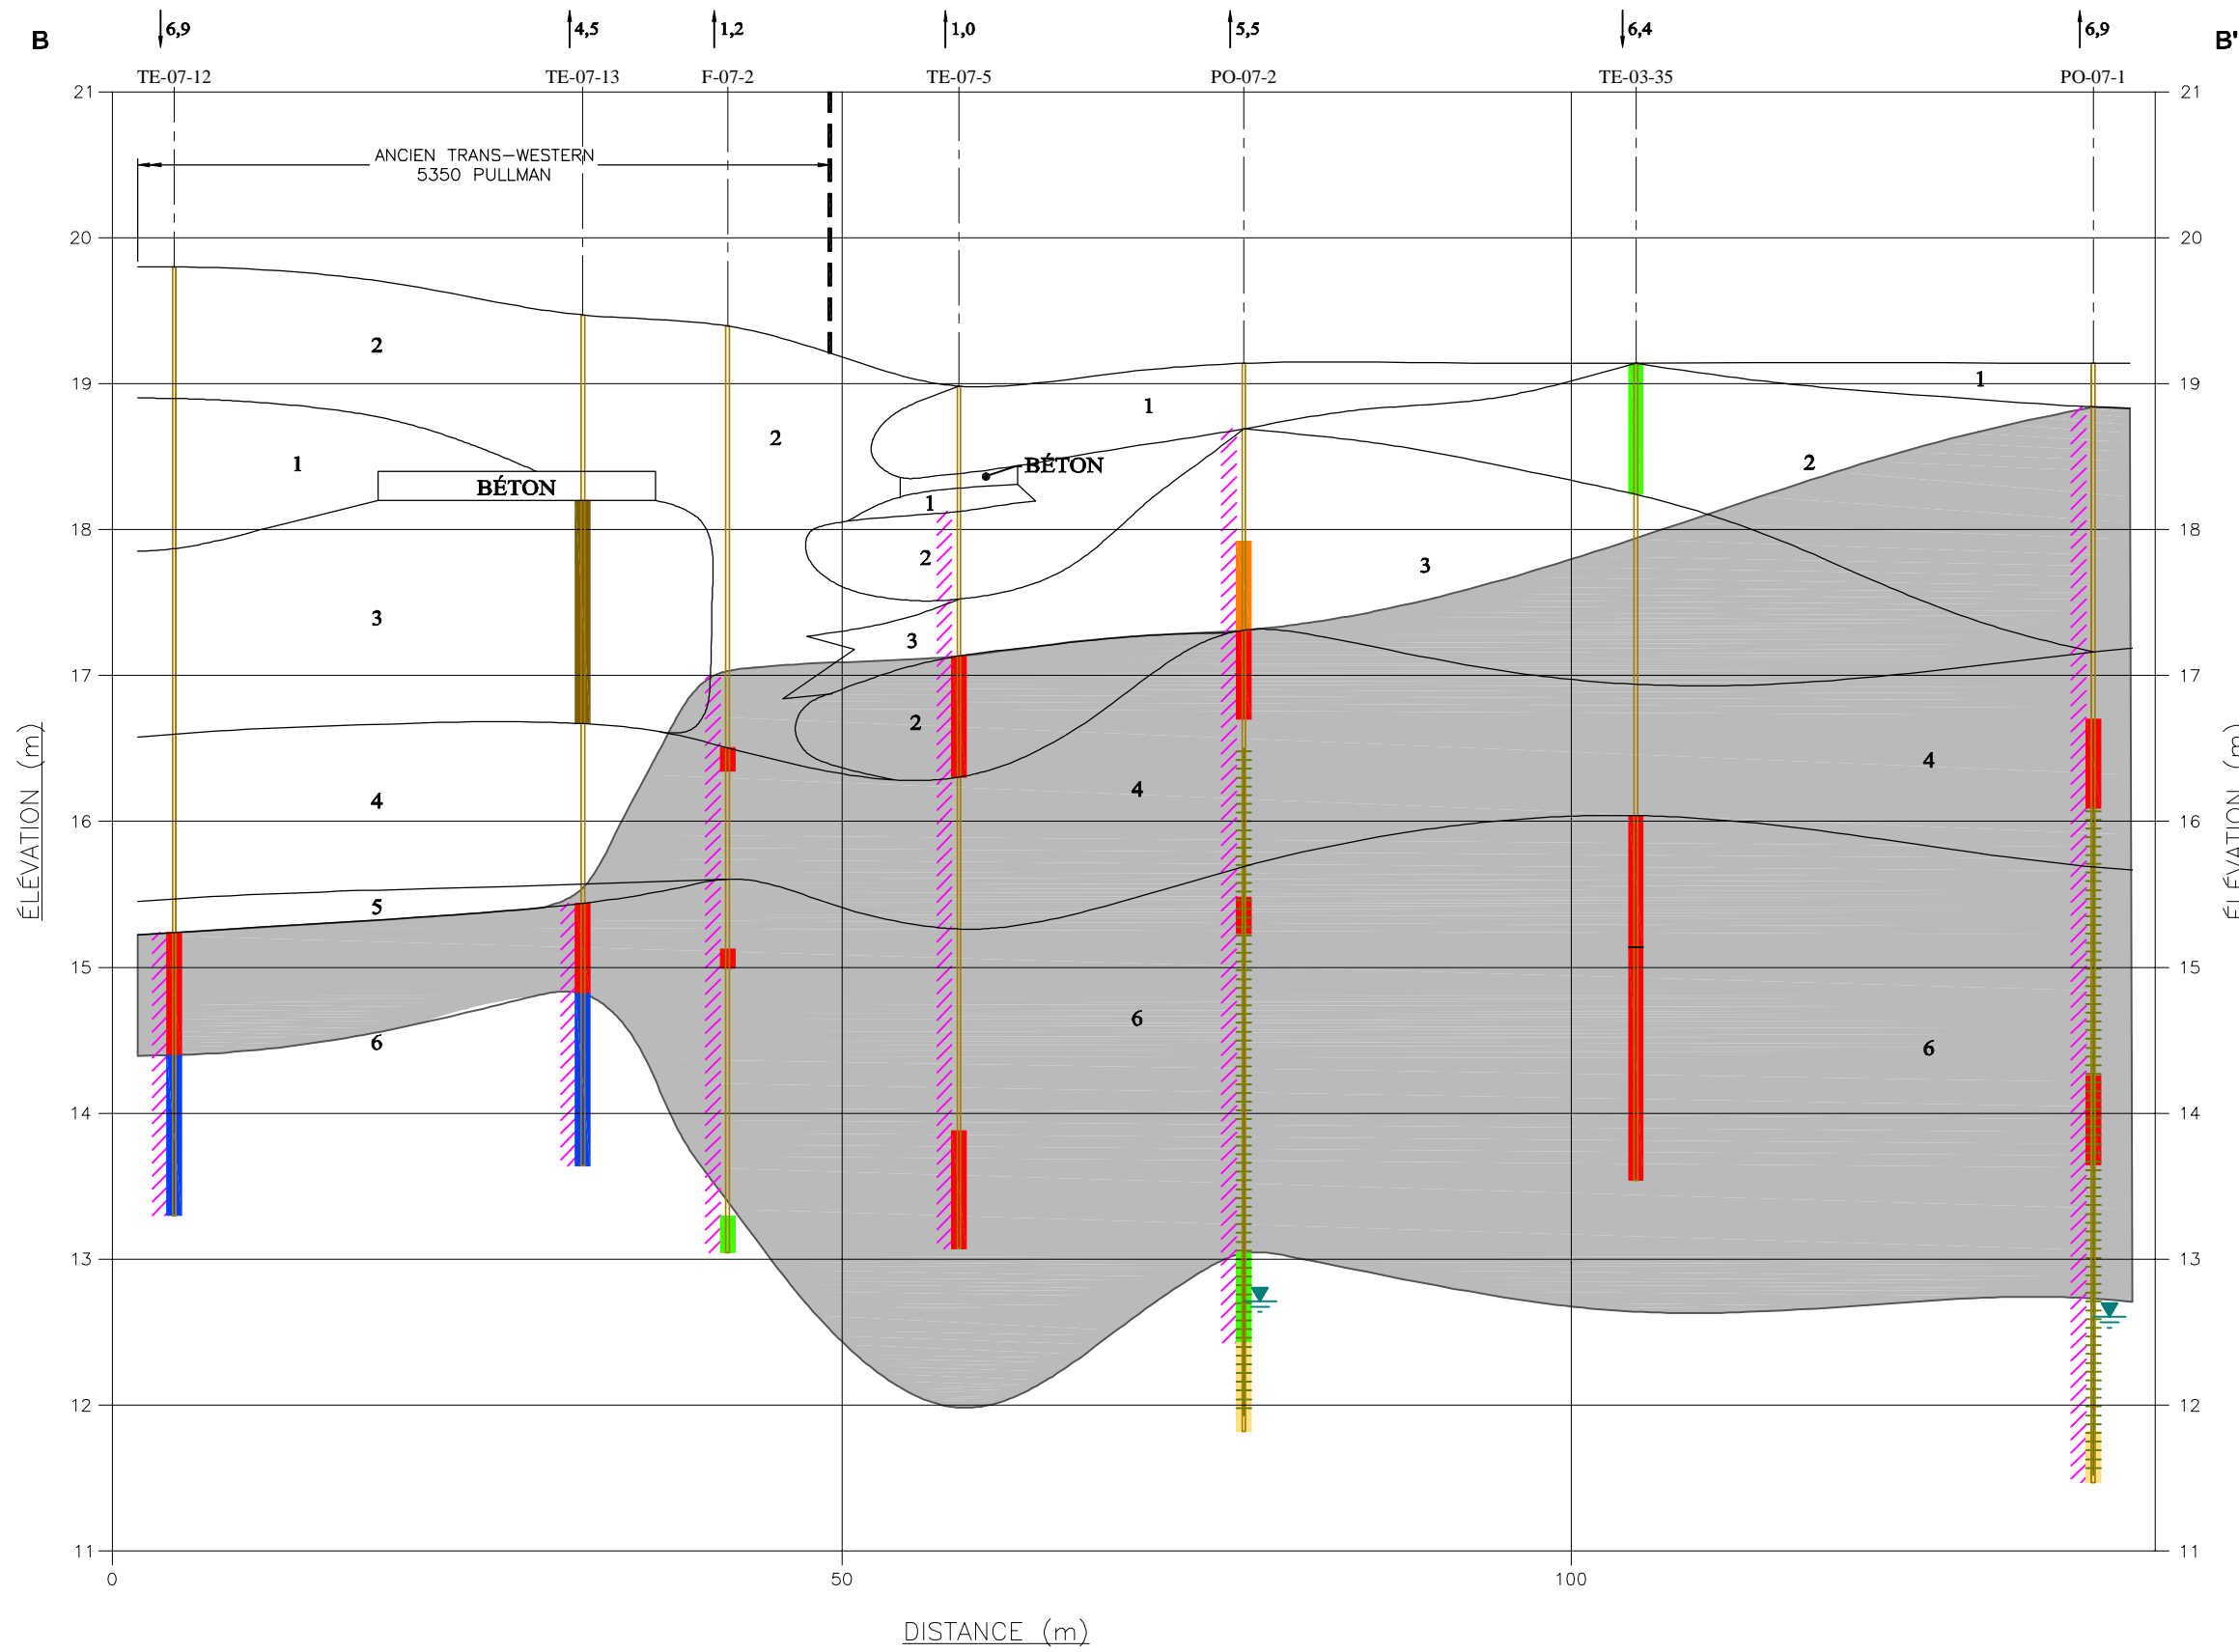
B

6,9
TE-07-12

4,5
TE-07-13

1,2
F-07-2

1,0
TE-07-5

5,5
PO-07-2

6,4
TE-03-35

6,9
PO-07-1

B'

ANCIEN TRANS–WESTERN
5350 PULLMAN

2
1
BÉTON
3
4
5
6
2
1
BÉTON
1
2
3
2
1
3
4
6
1
2
4
6

21
20
19
18
17
16
15
14
13
12
11

ÉLÉVATION (m)

ÉLÉVATION (m)

0
50
100

DISTANCE (m)